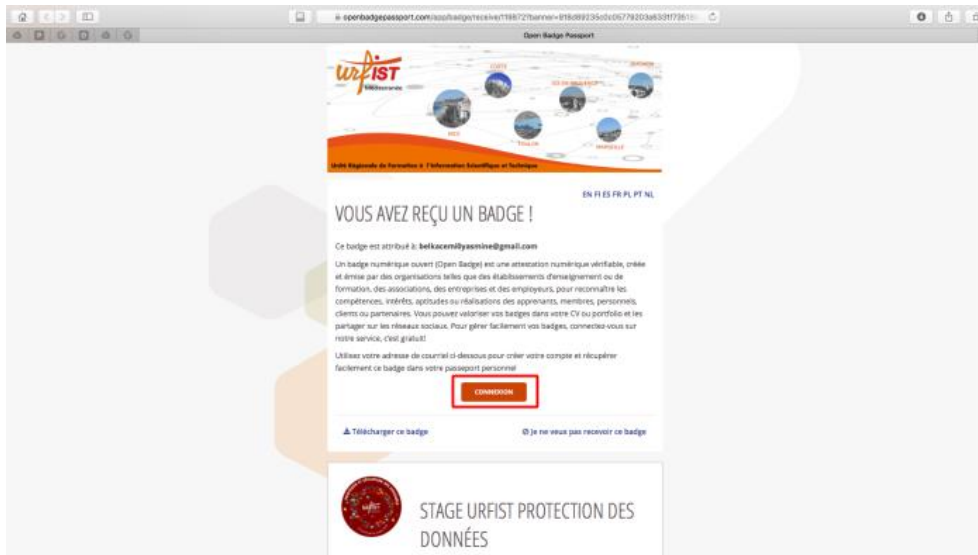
openbadgepassport.com/app/badge/receive/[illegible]

Open Badge Passport

urfist Méditerranée

CORTE

TOULON

MARSEILLE

NICE

Unité Régionale de Formation à l'Information Scientifique et Technique

EN FI ES FR PL PT NL

VOUS AVEZ REÇU UN BADGE !

Ce badge est attribué à: belkacemibyasmine@gmail.com

Un badge numérique ouvert (Open Badge) est une attestation numérique vérifiable, créée et émise par des organisations telles que des établissements d'enseignement ou de formation, des associations, des entreprises et des employeurs, pour reconnaître les compétences, intérêts, aptitudes ou réalisations des apprenants, membres, personnels, clients ou partenaires. Vous pouvez valoriser vos badges dans votre CV ou portfolio et les partager sur les réseaux sociaux. Pour gérer facilement vos badges, connectez-vous sur notre service, c'est gratuit!

Utilisez votre adresse de courriel ci-dessous pour créer votre compte et récupérer facilement ce badge dans votre passeport personnel

CONNEXION

Télécharger ce badge

Je ne veux pas recevoir ce badge

STAGE URFIST PROTECTION DES DONNÉES